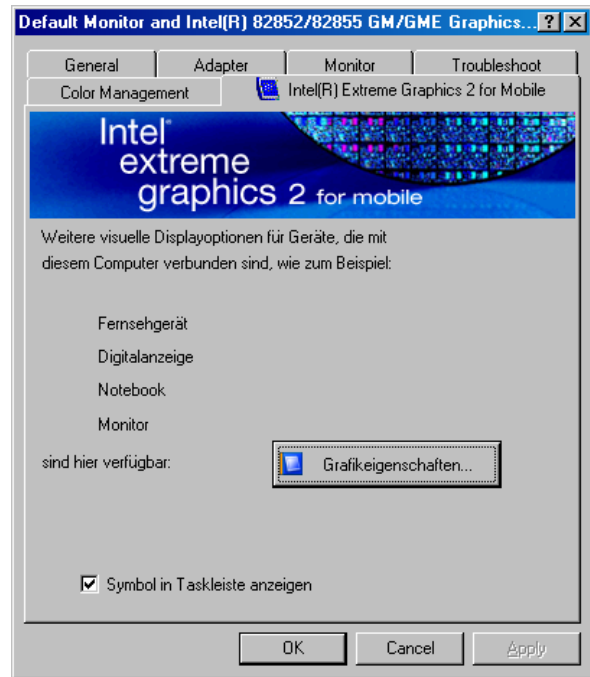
Default Monitor and Intel(R) 82852/82855 GM/GME Graphics... ? X

General | Adapter | Monitor | Troubleshoot
Color Management | Intel(R) Extreme Graphics 2 for Mobile

Intel® extreme graphics 2 for mobile

Weitere visuelle Displayoptionen für Geräte, die mit diesem Computer verbunden sind, wie zum Beispiel:

Fernsehgerät

Digitalanzeige

Notebook

Monitor

sind hier verfügbar:

Grafikeigenschaften...

☑ Symbol in Taskleiste anzeigen

OK | Cancel | Apply